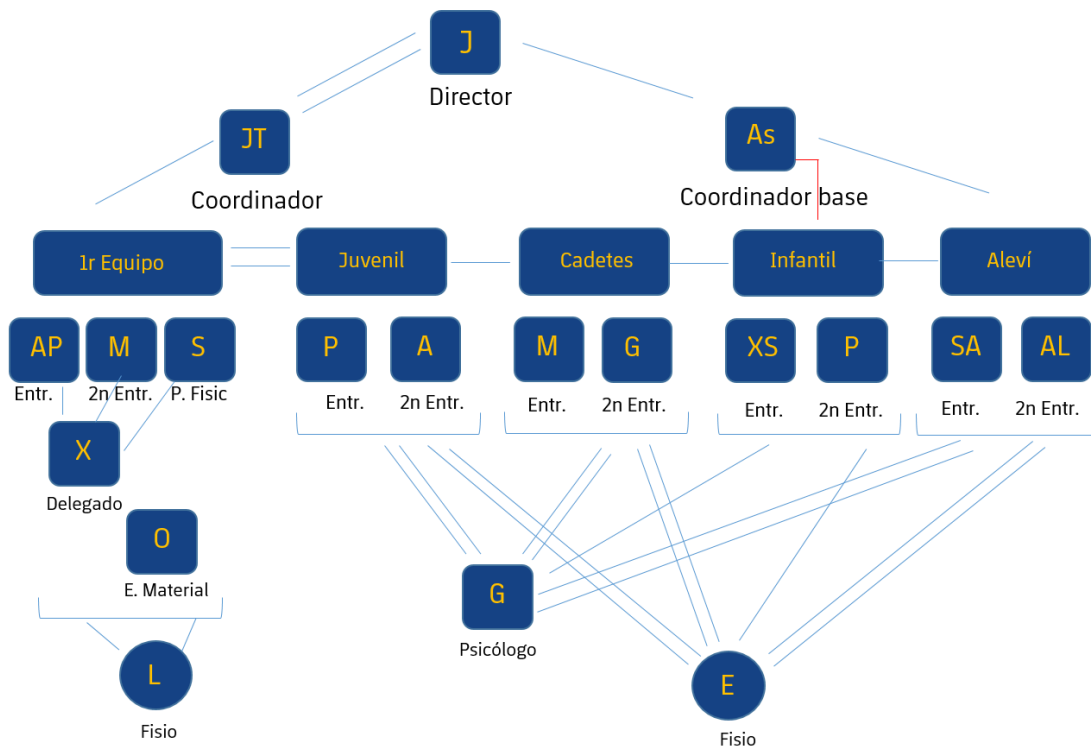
J
Director

JT
Coordinador

As
Coordinador base

1r Equipo

Juvenil

Cadetes

Infantil

Aleví

AP
Entr.

M
2n Entr.

S
P. Fisic

X
Delegado

O
E. Material

L
Fisio

P
Entr.

A
2n Entr.

M
Entr.

G
2n Entr.

XS
Entr.

P
2n Entr.

SA
Entr.

AL
2n Entr.

G
Psicólogo

E
Fisio